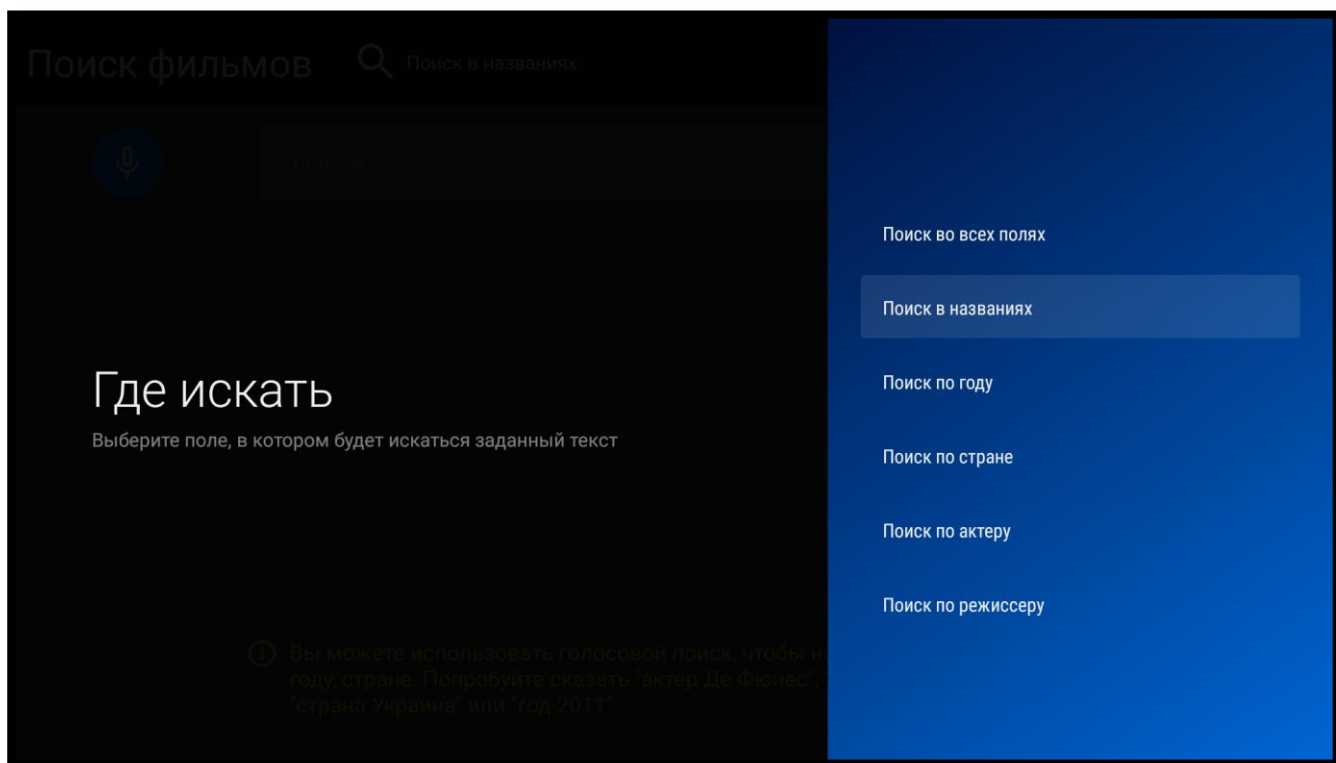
Поиск фильмов

Поиск в названиях

Поиск

Где искать

Выберите поле, в котором будет искаться заданный текст

Вы можете использовать голосовой поиск, чтобы н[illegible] году, стране. Попробуйте сказать "актер Де Фюнес", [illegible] "страна Украина" или "год 2011"

Поиск во всех полях

Поиск в названиях

Поиск по году

Поиск по стране

Поиск по актеру

Поиск по режиссеру